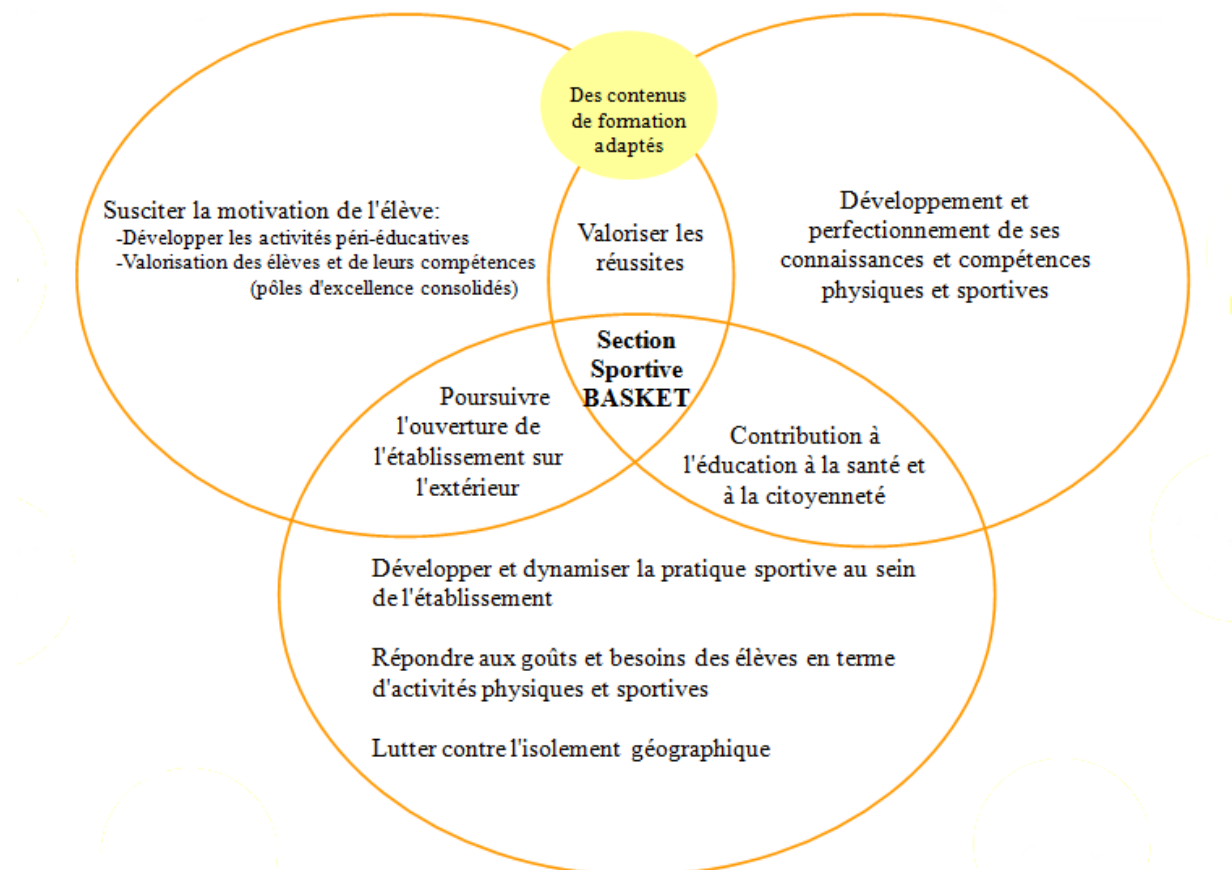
Des contenus de formation adaptés

Susciter la motivation de l'élève:
-Développer les activités péri-éducatives
-Valorisation des élèves et de leurs compétences (pôles d'excellence consolidés)

Valoriser les réussites

Développement et perfectionnement de ses connaissances et compétences physiques et sportives

Section Sportive BASKET

Poursuivre l'ouverture de l'établissement sur l'extérieur

Contribution à l'éducation à la santé et à la citoyenneté

Développer et dynamiser la pratique sportive au sein de l'établissement

Répondre aux goûts et besoins des élèves en terme d'activités physiques et sportives

Lutter contre l'isolement géographique